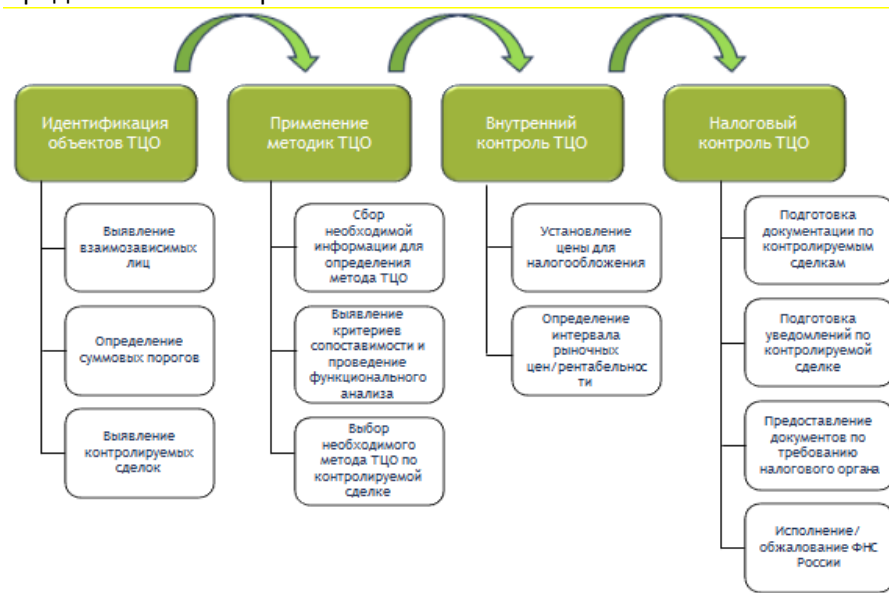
Идентификация объектов ТЦО

Выявление взаимозависимых лиц

Определение суммовых порогов

Выявление контролируемых сделок

Применение методик ТЦО

Сбор необходимой информации для определения метода ТЦО

Выявление критериев сопоставимости и проведение функционального анализа

Выбор необходимого метода ТЦО по контролируемой сделке

Внутренний контроль ТЦО

Установление цены для налогообложения

Определение интервала рыночных цен/рентабельнос ти

Налоговый контроль ТЦО

Подготовка документации по контролируемым сделкам

Подготовка уведомлений по контролируемой сделке

Предоставление документов по требованию налогового органа

Исполнение/ обжалование ФНС России